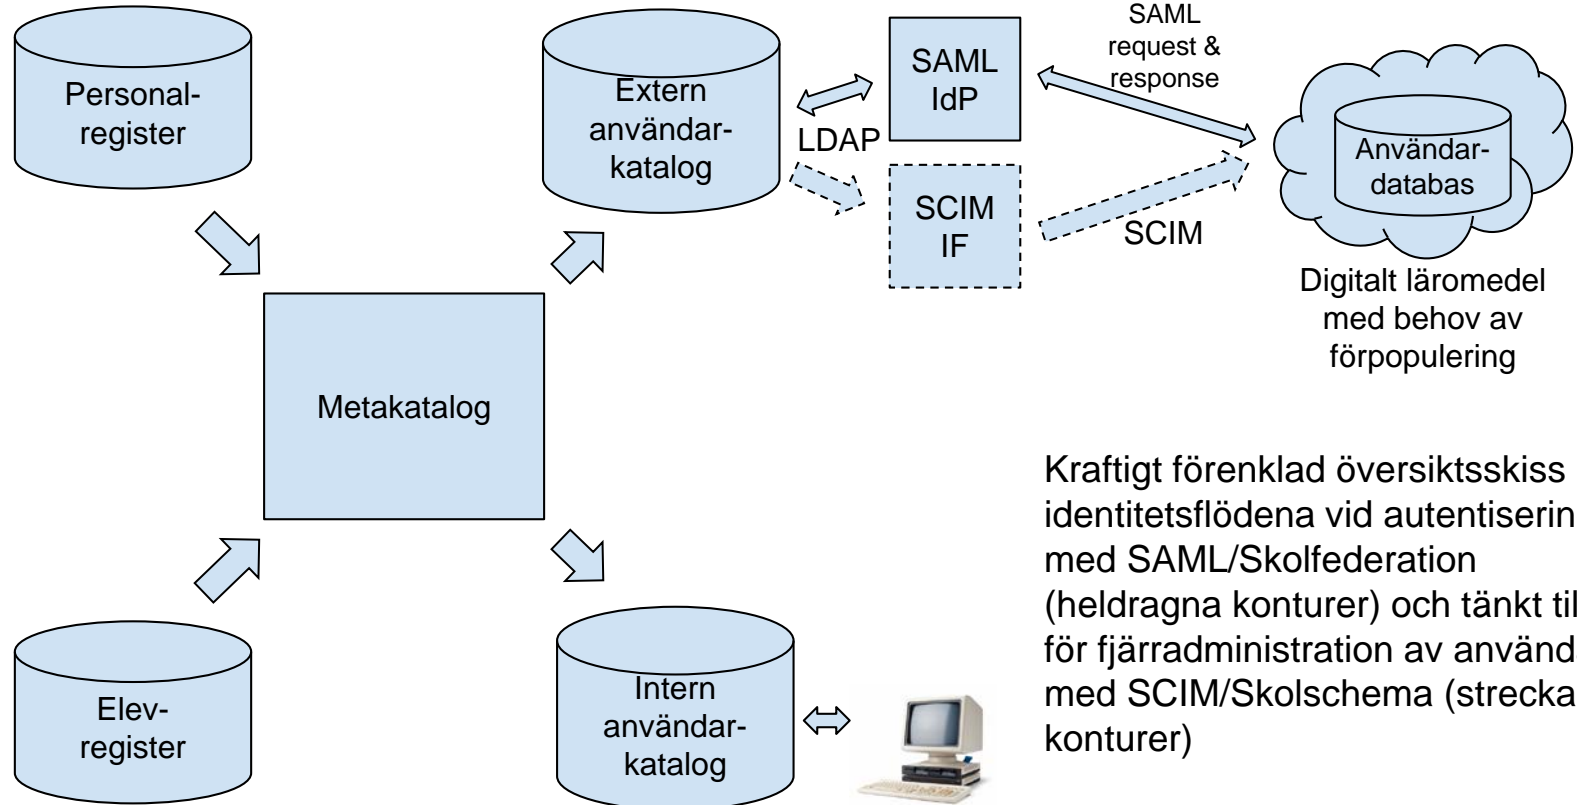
Personal-
register

Extern
användar-
katalog

LDAP

SAML
IdP

SAML
request &
response

SCIM
IF

SCIM

Användar-
databas

Digitalt läromedel
med behov av
förpopulering

Metakatalog

Elev-
register

Intern
användar-
katalog

Kraftigt förenklad översiktsskiss identitetsflödena vid autentiserin med SAML/Skolfederation (heldragna konturer) och tänkt til för fjärradministration av använd med SCIM/Skolschema (strecka konturer)